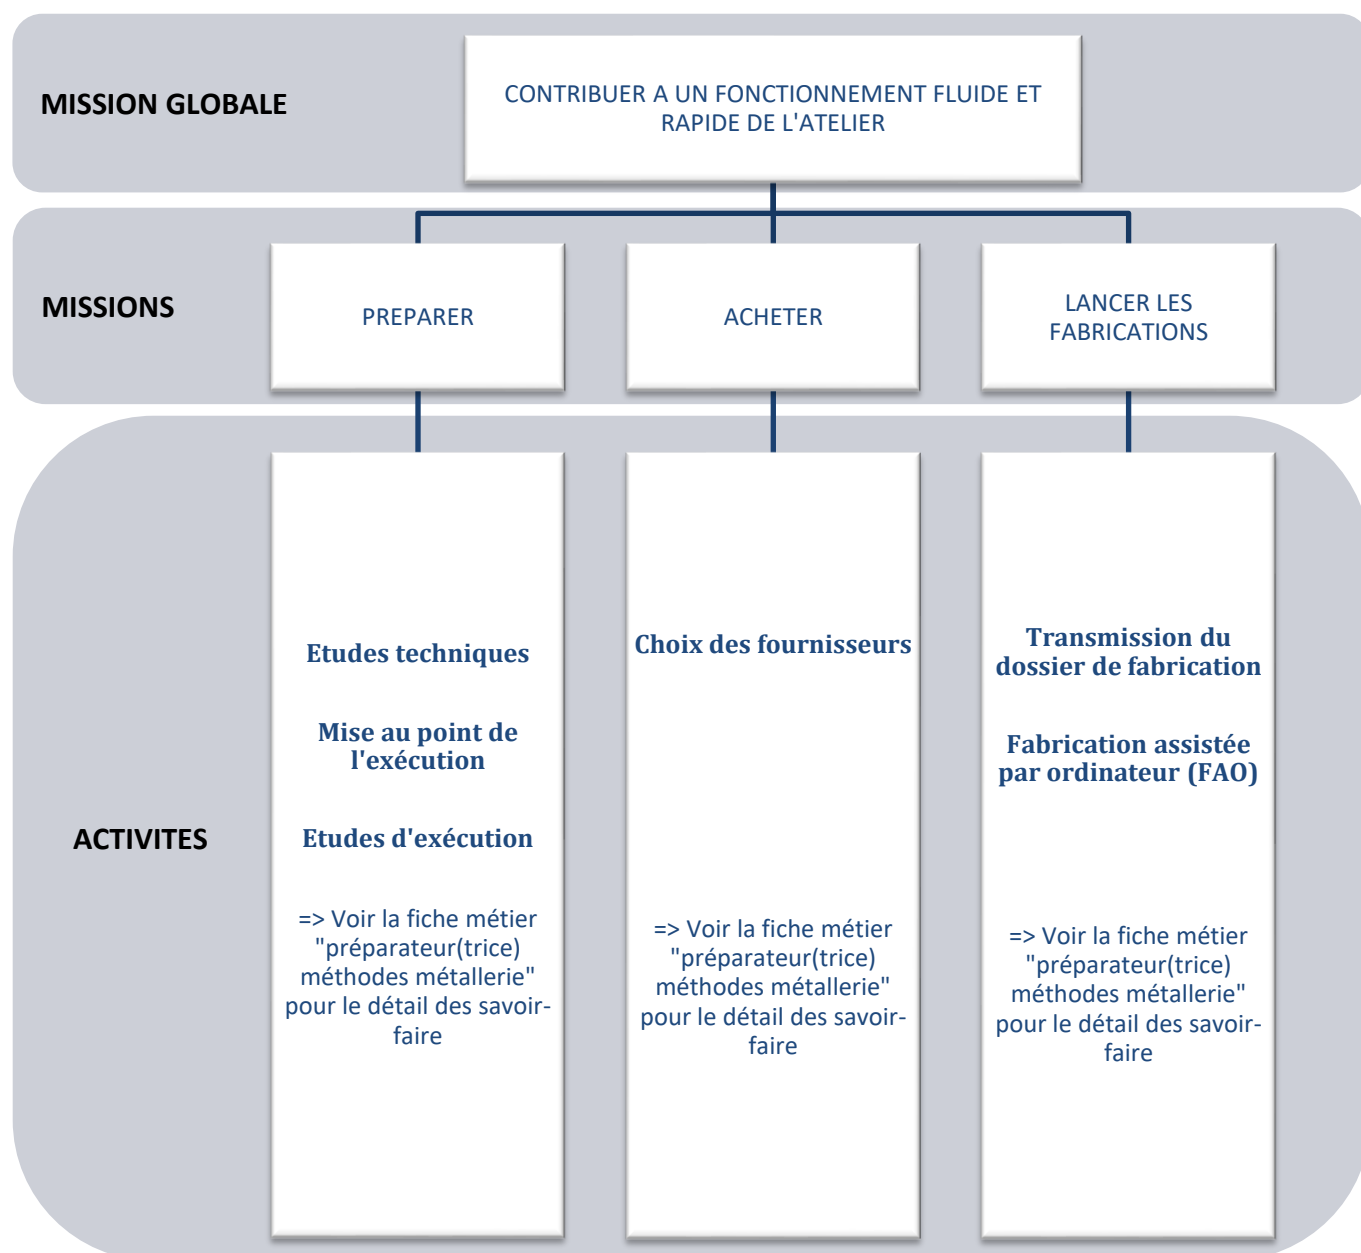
MISSION GLOBALE

CONTRIBUER A UN FONCTIONNEMENT FLUIDE ET RAPIDE DE L'ATELIER

MISSIONS

PREPARER

ACHETER

LANCER LES FABRICATIONS

ACTIVITES

Etudes techniques

Mise au point de l'exécution

Etudes d'exécution

=> Voir la fiche métier "préparateur(trice) méthodes métallerie" pour le détail des savoir-faire

Choix des fournisseurs

=> Voir la fiche métier "préparateur(trice) méthodes métallerie" pour le détail des savoir-faire

Transmission du dossier de fabrication

Fabrication assistée par ordinateur (FAO)

=> Voir la fiche métier "préparateur(trice) méthodes métallerie" pour le détail des savoir-faire